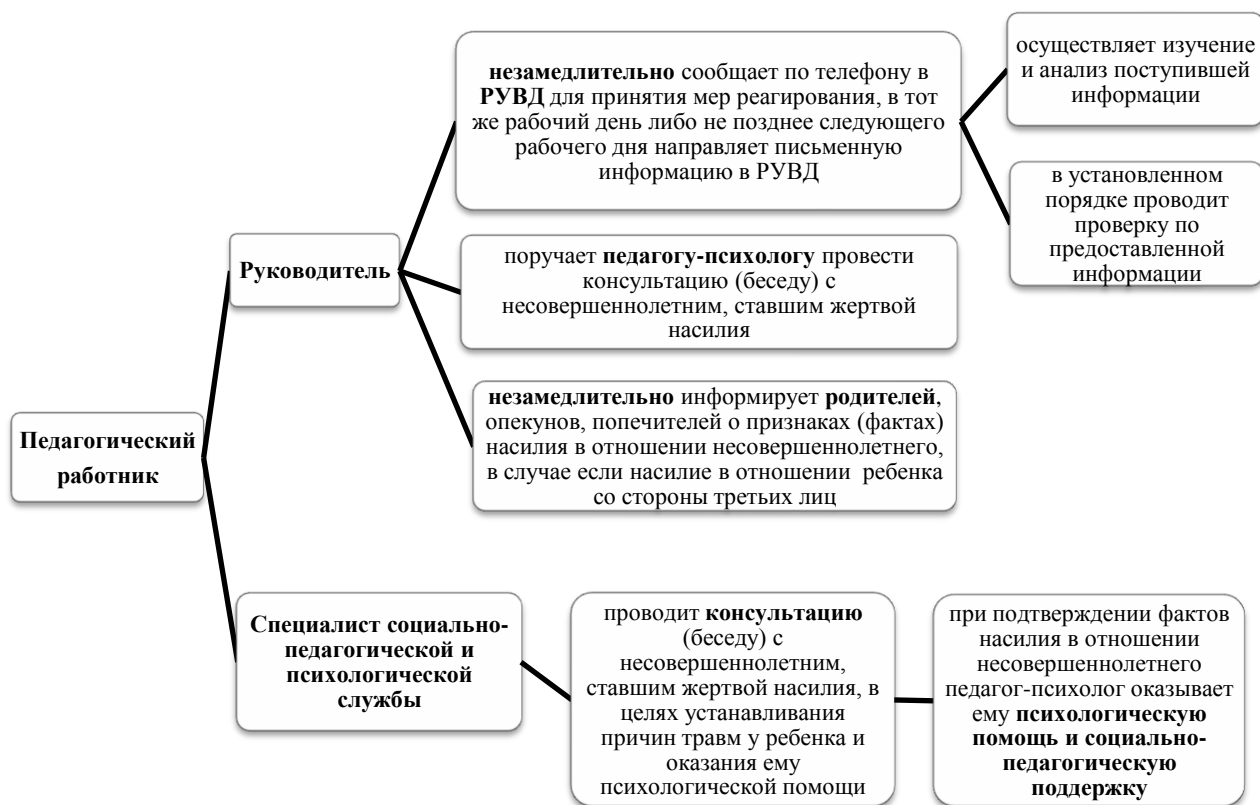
Педагогический работник

Руководитель

незамедлительно сообщает по телефону в РУВД для принятия мер реагирования, в тот же рабочий день либо не позднее следующего рабочего дня направляет письменную информацию в РУВД

осуществляет изучение и анализ поступившей информации

в установленном порядке проводит проверку по предоставленной информации

поручает педагогу-психологу провести консультацию (беседу) с несовершеннолетним, ставшим жертвой насилия

незамедлительно информирует родителей, опекунов, попечителей о признаках (фактах) насилия в отношении несовершеннолетнего, в случае если насилие в отношении ребенка со стороны третьих лиц

Специалист социально-педагогической и психологической службы

проводит консультацию (беседу) с несовершеннолетним, ставшим жертвой насилия, в целях устанавливания причин травм у ребенка и оказания ему психологической помощи

при подтверждении фактов насилия в отношении несовершеннолетнего педагог-психолог оказывает ему психологическую помощь и социально-педагогическую поддержку